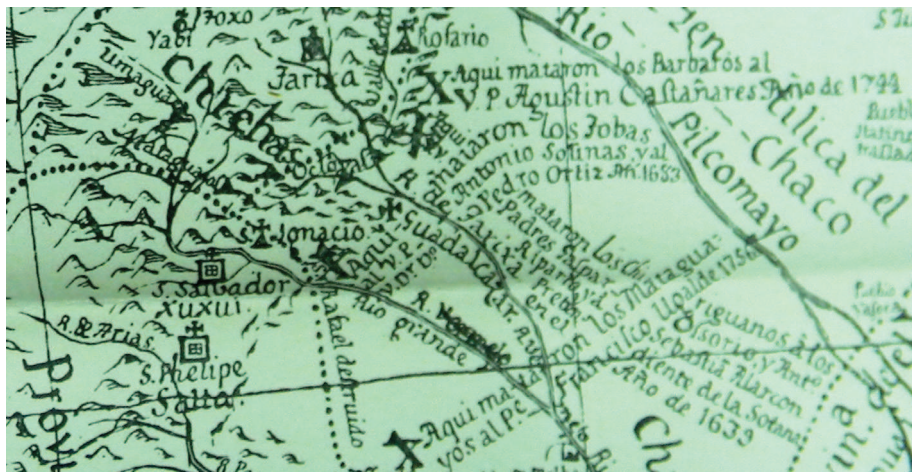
Toxo
Yabi
Rosario
Umaguaca
Chichas
Tarixa
Aqui mataron los Barbaros al V. P. Agustin Castañares Año de 1744
Rio
Bermejo
Tilica del
Pilcomayo
Chaco
Aqui mataron los Tobas
al V. P. Antonio Solinas y al
Pedro Ortiz Año 1683
Ocloyas
mataron los Chi
Padres Gaspar
Ripario y al
Pedro
S. Ignacio
Aqui
Guadalquivir
S. Salvador
Xuxui
R. de Arias
S. Phelipe
Salta
Rafael del ruido
Rio grande
Aqui mataron los Mataguas
Francisco Ugalde 1756
riguanos a los
Osorio y Anto
Sebastian Alarcon
diente de la Sotana
Año de 1639
Aqui ma
vos al P.
Chaco
Prov
S. Tu
Pueblo
Matag
Tafalla
Pueblo
Vaxe